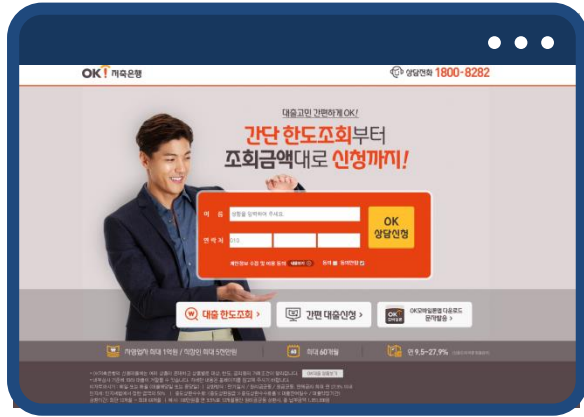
OK! 저축은행

상담전화 1800-8282

대출고민 간편하게 OK!

간단 한도조회부터

조회금액대로 신청까지!

이 름 성함을 입력하여 주세요.

연락처 010

OK 상담신청

개인정보 수집 및 이용 동의 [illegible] 동의 약관보기

대출 한도조회 >

간편 대출신청 >

OK모바일뱅킹 다운로드 금리할인

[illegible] 최대 1억원 / 직장인 최대 5천만원

최대 60개월

연 9.5~27.9%

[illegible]